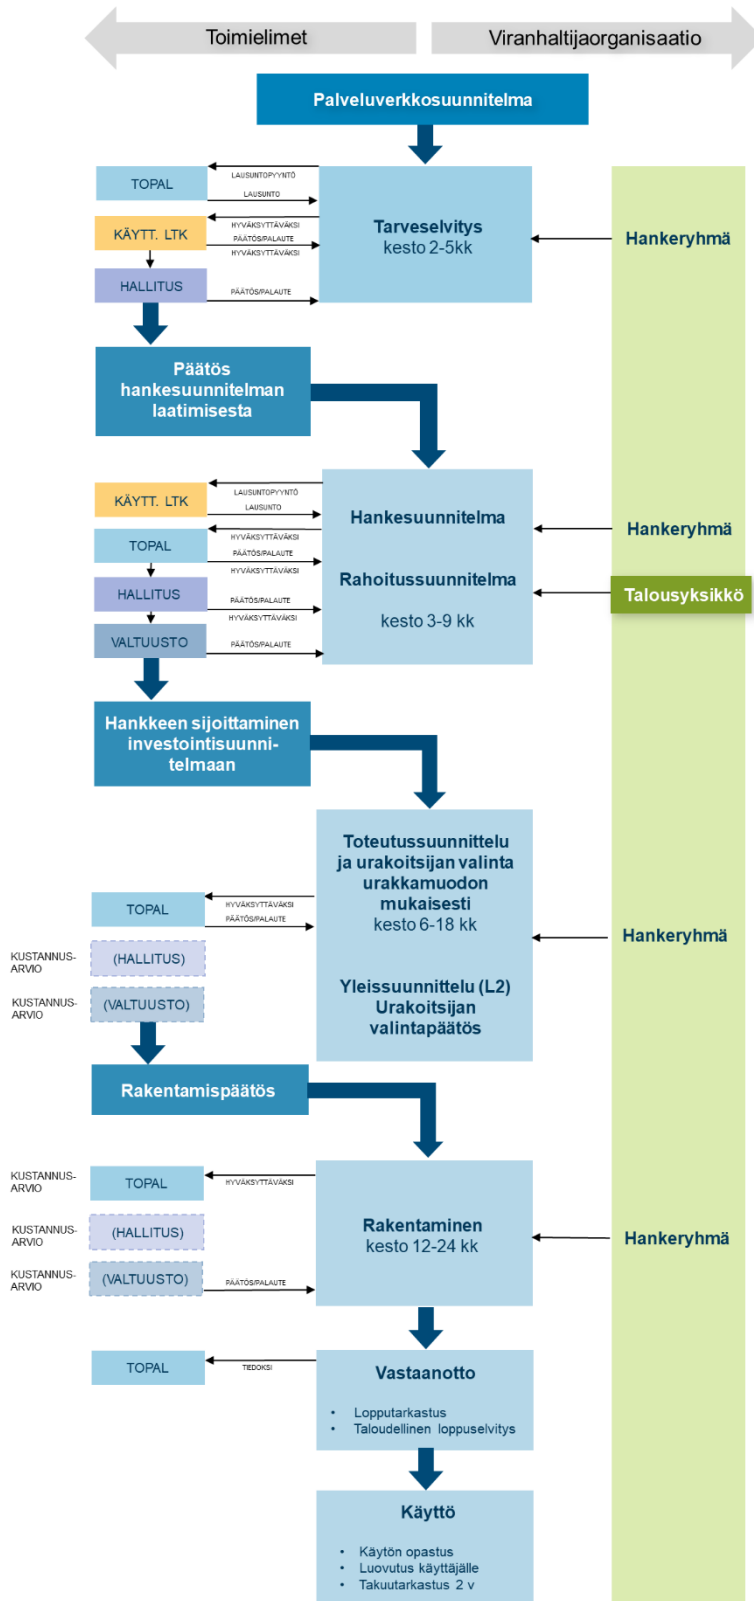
Toimielimet

Viranhaltijaorganisaatio

Palveluverkkosuunnitelma

TOPAL

LAUSUNTOPYYNTÖ

LAUSUNTO

KÄYTT. LTK

HYVÄKSYTTÄVÄKSI

PÄÄTÖS/PALAUTE

HYVÄKSYTTÄVÄKSI

HALLITUS

PÄÄTÖS/PALAUTE

Tarveselvitys
kesto 2-5kk

Hankeryhmä

Päätös hankesuunnitelman laatimisesta

KÄYTT. LTK

LAUSUNTOPYYNTÖ

LAUSUNTO

TOPAL

HYVÄKSYTTÄVÄKSI

PÄÄTÖS/PALAUTE

HYVÄKSYTTÄVÄKSI

HALLITUS

PÄÄTÖS/PALAUTE

HYVÄKSYTTÄVÄKSI

VALTUUSTO

PÄÄTÖS/PALAUTE

Hankesuunnitelma

Rahoitussuunnitelma

kesto 3-9 kk

Hankeryhmä

Talousyksikkö

Hankkeen sijoittaminen investointisuunnitelmaan

TOPAL

HYVÄKSYTTÄVÄKSI

PÄÄTÖS/PALAUTE

KUSTANNUSARVIO

(HALLITUS)

KUSTANNUSARVIO

(VALTUUSTO)

Toteutussuunnittelu ja urakoitsijan valinta urakkamuodon mukaisesti
kesto 6-18 kk

Yleissuunnittelu (L2)
Urakoitsijan valintapäätös

Hankeryhmä

Rakentamispäätös

KUSTANNUSARVIO

TOPAL

HYVÄKSYTTÄVÄKSI

KUSTANNUSARVIO

(HALLITUS)

KUSTANNUSARVIO

(VALTUUSTO)

PÄÄTÖS/PALAUTE

Rakentaminen
kesto 12-24 kk

Hankeryhmä

TOPAL

TIEDOKSI

Vastaanotto

• Lopputarkastus
• Taloudellinen loppuselvitys

Käyttö

• Käytön opastus
• Luovutus käyttäjälle
• Takuutarkastus 2 v